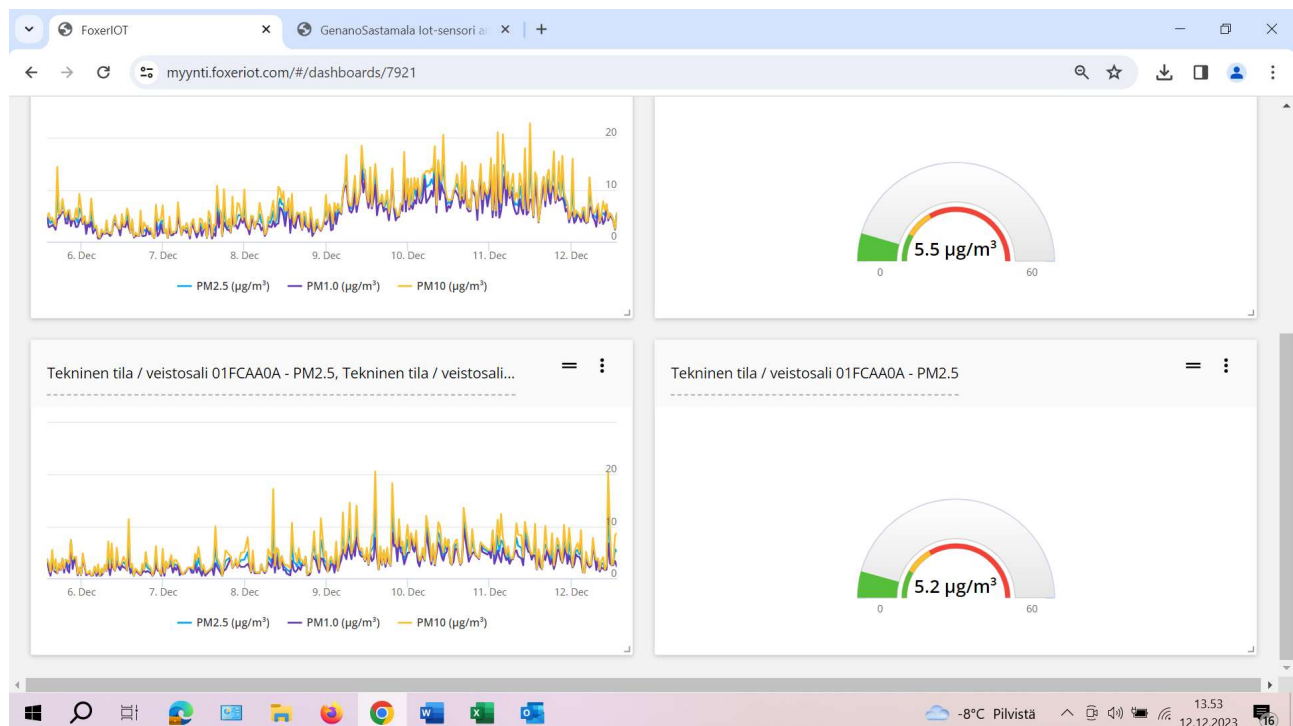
FoxerIOT
GenanoSastamala Iot-sensori a
myynti.foxeriot.com/#/dashboards/7921

20
10
0
6. Dec 7. Dec 8. Dec 9. Dec 10. Dec 11. Dec 12. Dec
PM2.5 (µg/m³) PM1.0 (µg/m³) PM10 (µg/m³)

5.5 µg/m³
0 60

Tekninen tila / veistosali 01FCAA0A - PM2.5, Tekninen tila / veistosali...

20
10
0
6. Dec 7. Dec 8. Dec 9. Dec 10. Dec 11. Dec 12. Dec
PM2.5 (µg/m³) PM1.0 (µg/m³) PM10 (µg/m³)

Tekninen tila / veistosali 01FCAA0A - PM2.5

5.2 µg/m³
0 60

-8°C Pilvistä 13.53 12.12.2023 16